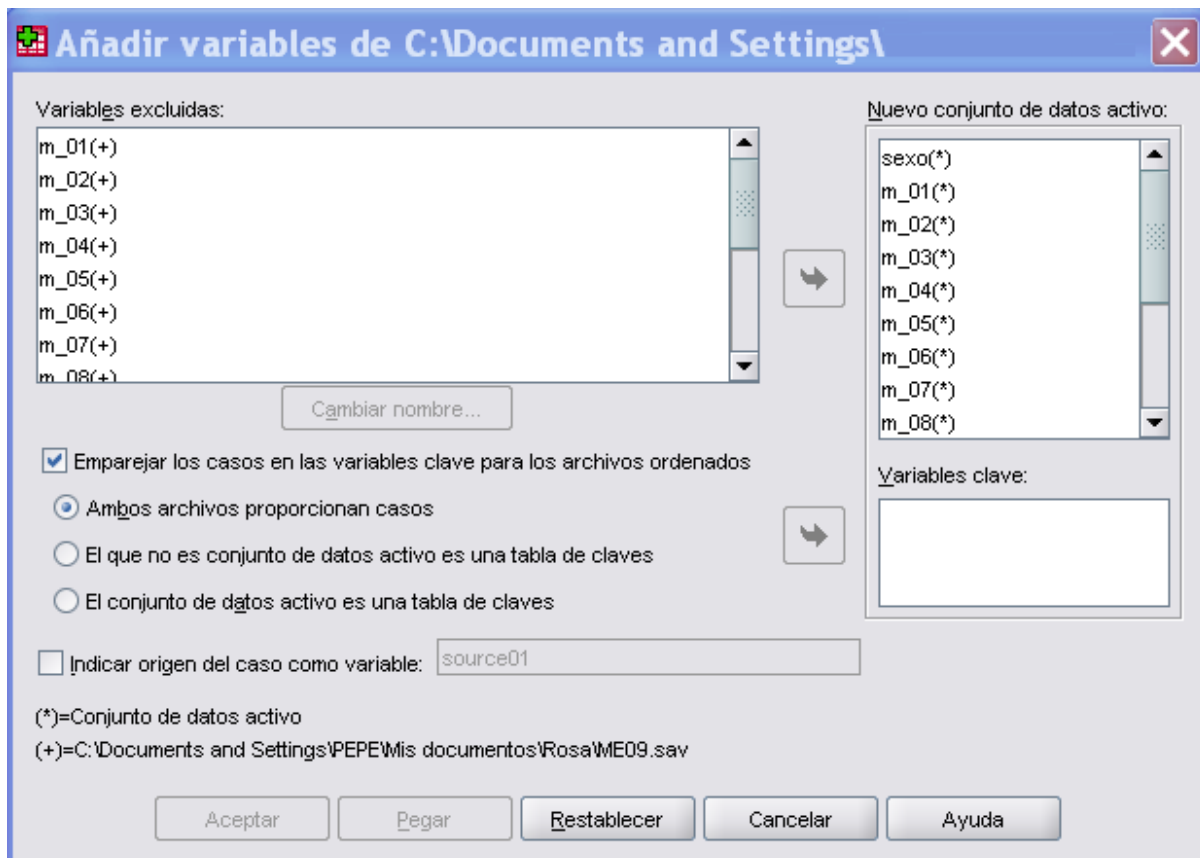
Añadir variables de C:\Documents and Settings\

Variables excluidas:

m_01(+)
m_02(+)
m_03(+)
m_04(+)
m_05(+)
m_06(+)
m_07(+)
m_08(+)

Cambiar nombre...

Nuevo conjunto de datos activo:

sexo(*)
m_01(*)
m_02(*)
m_03(*)
m_04(*)
m_05(*)
m_06(*)
m_07(*)
m_08(*)

Emparejar los casos en las variables clave para los archivos ordenados

Ambos archivos proporcionan casos

El que no es conjunto de datos activo es una tabla de claves

El conjunto de datos activo es una tabla de claves

Variables clave:

Indicar origen del caso como variable: source01

(*)=Conjunto de datos activo

(+)=C:\Documents and Settings\PEPE\Mis documentos\Rosa\ME09.sav

Aceptar Pegar Restablecer Cancelar Ayuda